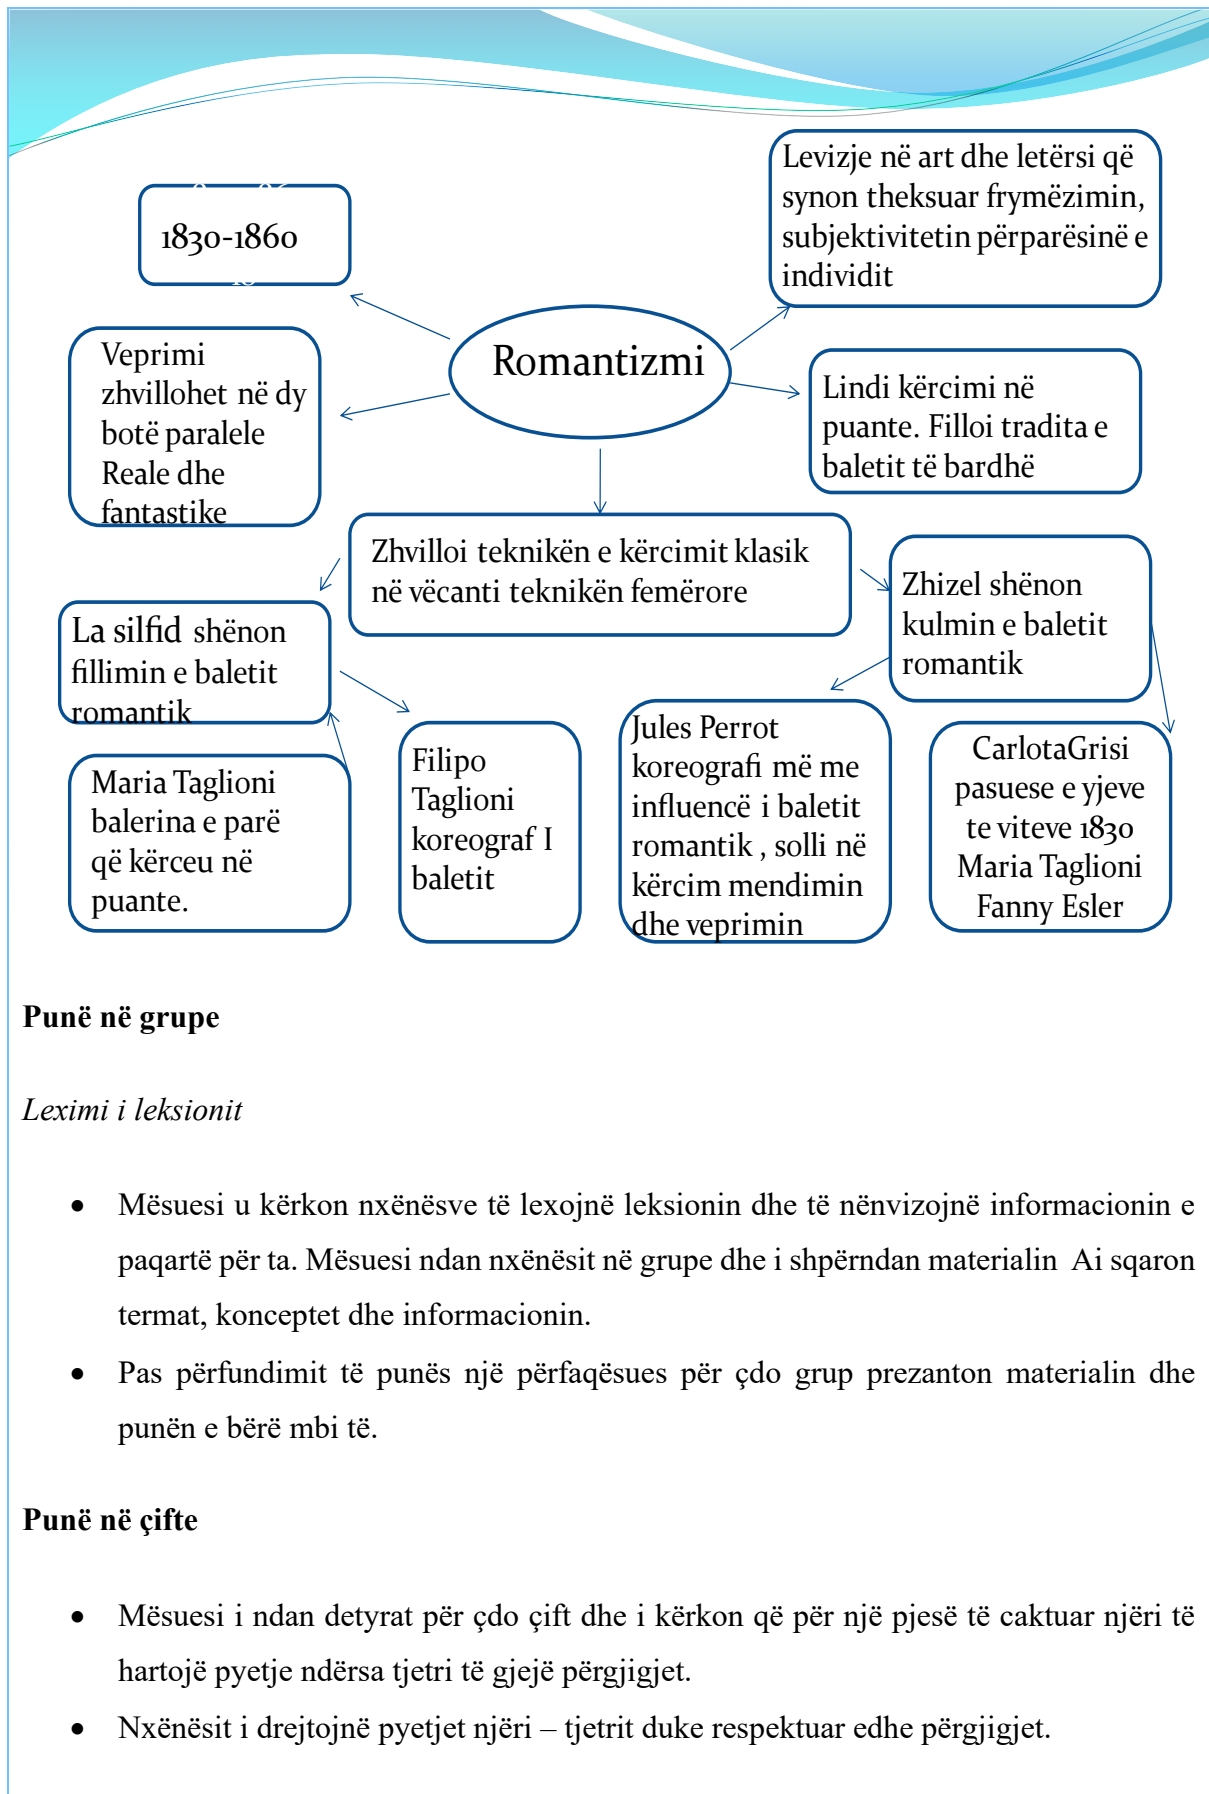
1830-1860

Levizje në art dhe letërsi që synon theksuar frymëzimin, subjektivitetin përparësinë e individit

Romantizmi

Veprimi zhvillohet në dy botë paralele Reale dhe fantastike

Lindi kërcimi në puante. Filloi tradita e baletit të bardhë

Zhvilloi teknikën e kërcimit klasik në vëcanti teknikën femërore

Zhizel shënon kulmin e baletit romantik

La silfid shënon fillimin e baletit romantik

Maria Taglioni balerina e parë që kërceu në puante.

Filipo Taglioni koreograf I baletit

Jules Perrot koreografi më me influencë i baletit romantik , solli në kërcim mendimin dhe veprimin

CarlotaGrisi pasuese e yjeve te viteve 1830 Maria Taglioni Fanny Esler

**Punë në grupe**

*Leximi i leksionit*

- Mësuesi u kërkon nxënësve të lexojnë leksionin dhe të nënvizojnë informacionin e paqartë për ta. Mësuesi ndan nxënësit në grupe dhe i shpërndan materialin Ai sqaron termat, konceptet dhe informacionin.
- Pas përfundimit të punës një përfaqësues për çdo grup prezanton materialin dhe punën e bërë mbi të.

**Punë në çifte**

- Mësuesi i ndan detyrat për çdo çift dhe i kërkon që për një pjesë të caktuar njëri të hartojë pyetje ndërsa tjetri të gjejë përgjigjet.
- Nxënësit i drejtojnë pyetjet njëri – tjetrit duke respektuar edhe përgjigjet.